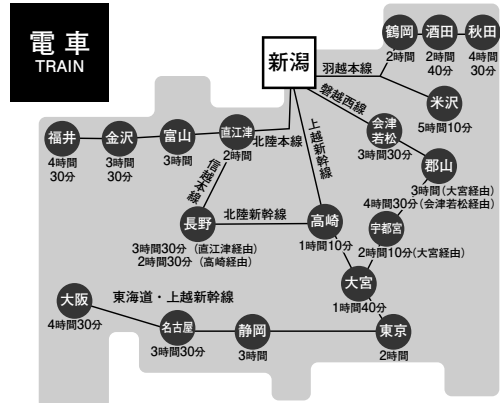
電車
TRAIN

新潟

鶴岡
2時間

酒田
2時間40分

秋田
4時間30分

羽越本線

磐越西線

米沢
5時間10分

会津若松
3時間30分

郡山
3時間（大宮経由）
4時間30分（会津若松経由）

宇都宮
2時間10分（大宮経由）

上越新幹線

福井
4時間30分

金沢
3時間30分

富山
3時間

直江津
2時間

北陸本線

信越本線

長野
3時間30分（直江津経由）
2時間30分（高崎経由）

北陸新幹線

高崎
1時間10分

大宮
1時間40分

東京
2時間

大阪
4時間30分

東海道・上越新幹線

名古屋
3時間30分

静岡
3時間